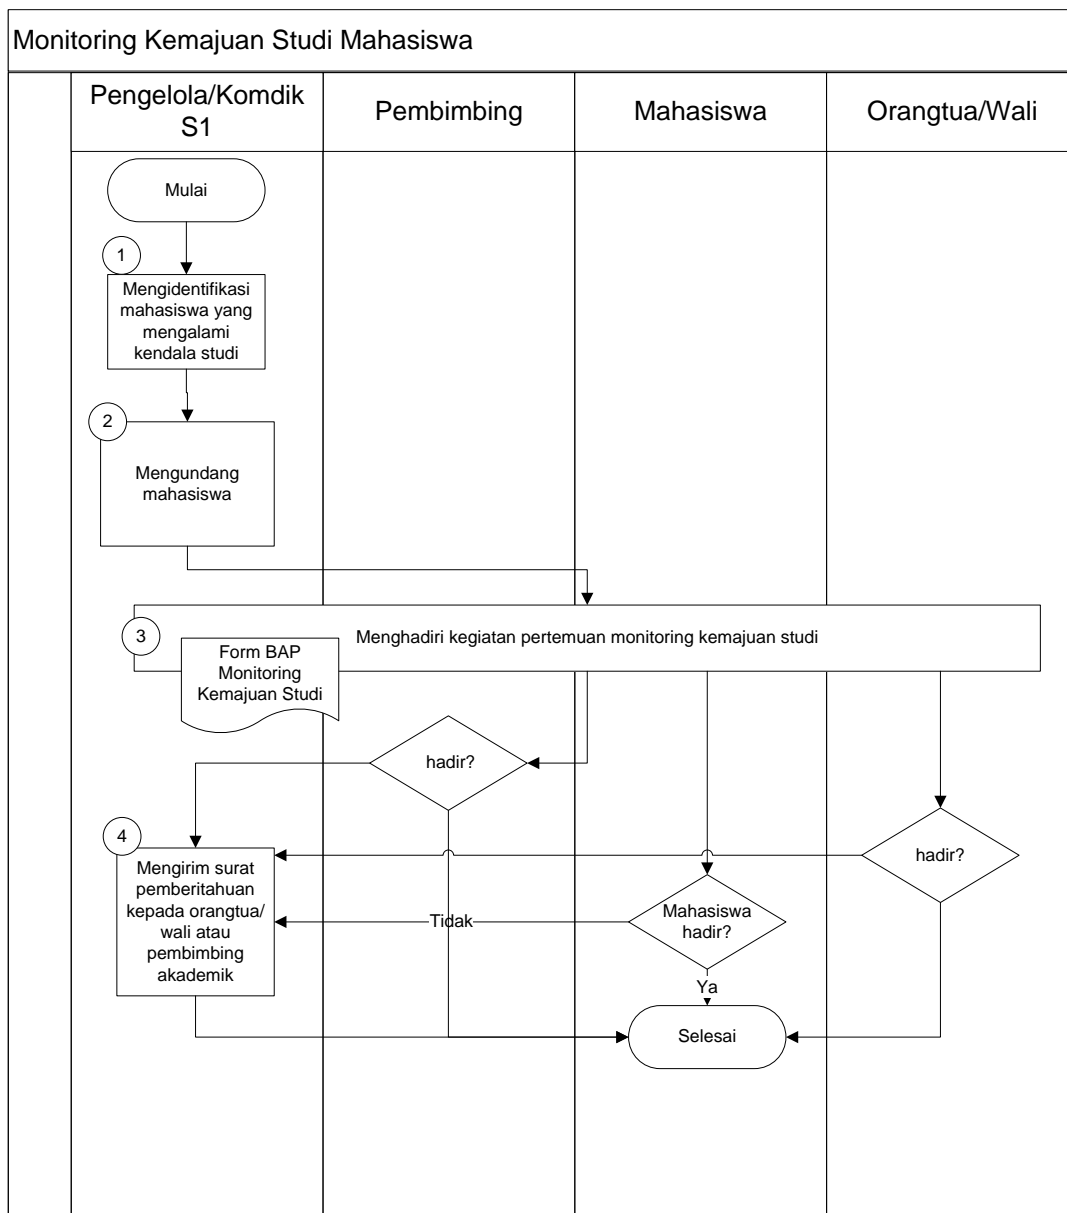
Monitoring Kemajuan Studi Mahasiswa

Pengelola/Komdik S1

Pembimbing

Mahasiswa

Orangtua/Wali

Mulai

1

Mengidentifikasi mahasiswa yang mengalami kendala studi

2

Mengundang mahasiswa

3

Menghadiri kegiatan pertemuan monitoring kemajuan studi

Form BAP Monitoring Kemajuan Studi

hadir?

4

Mengirim surat pemberitahuan kepada orangtua/ wali atau pembimbing akademik

hadir?

Tidak

Mahasiswa hadir?

Ya

Selesai